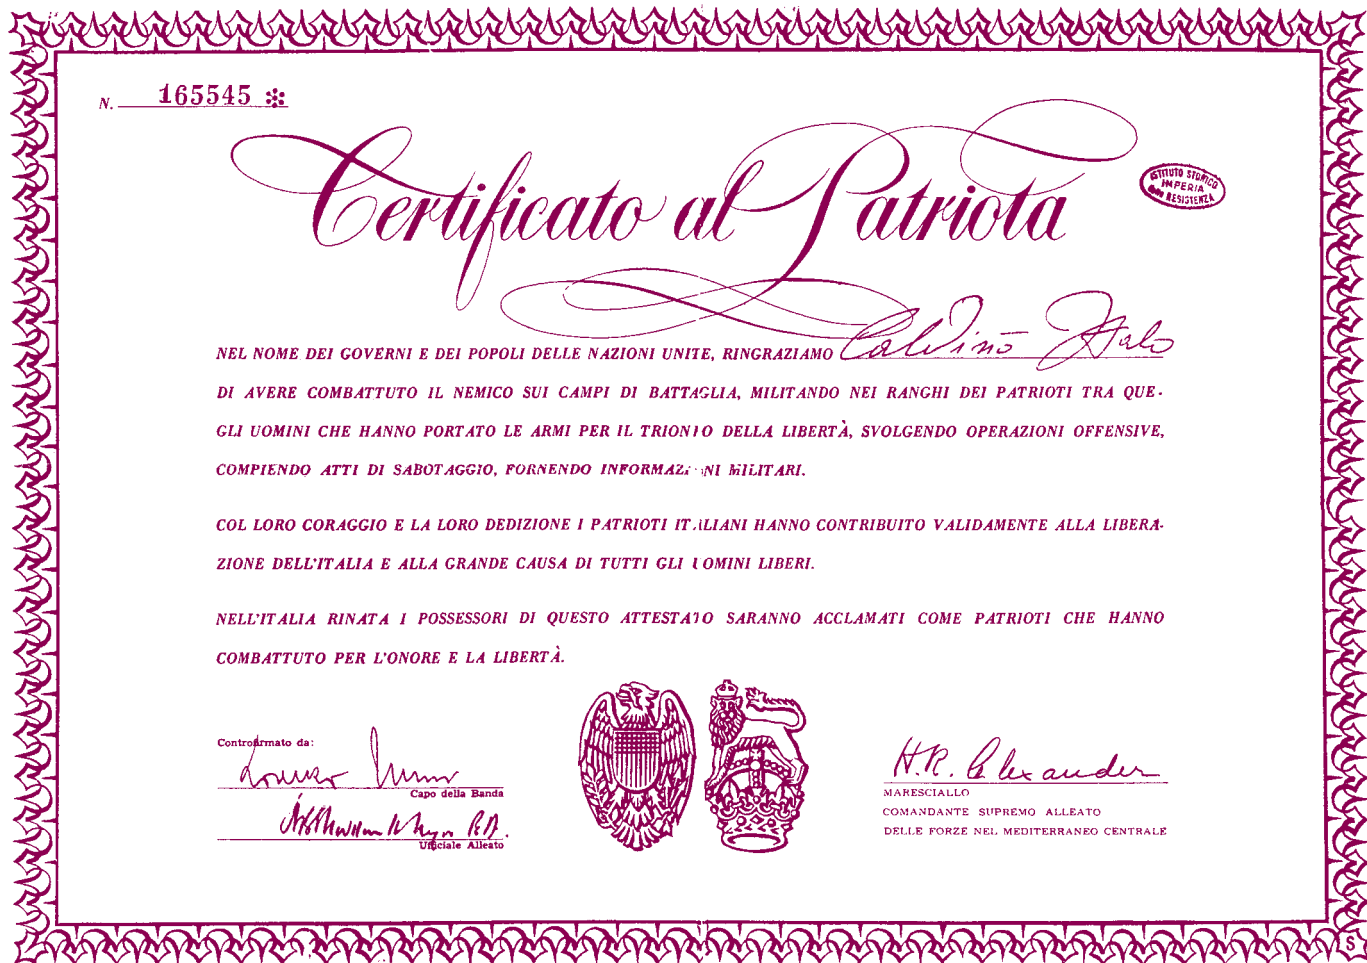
N. 165545

Certificato al Patriota

ISTITUTO STORICO IMPERIA RESISTENZA

NEL NOME DEI GOVERNI E DEI POPOLI DELLE NAZIONI UNITE, RINGRAZIAMO Calvino Italo DI AVERE COMBATTUTO IL NEMICO SUI CAMPI DI BATTAGLIA, MILITANDO NEI RANGHI DEI PATRIOTI TRA QUEGLI UOMINI CHE HANNO PORTATO LE ARMI PER IL TRIONFO DELLA LIBERTÀ, SVOLGENDO OPERAZIONI OFFENSIVE, COMPIENDO ATTI DI SABOTAGGIO, FORNENDO INFORMAZ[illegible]NI MILITARI.

COL LORO CORAGGIO E LA LORO DEDIZIONE I PATRIOTI ITALIANI HANNO CONTRIBUITO VALIDAMENTE ALLA LIBERAZIONE DELL'ITALIA E ALLA GRANDE CAUSA DI TUTTI GLI UOMINI LIBERI.

NELL'ITALIA RINATA I POSSESSORI DI QUESTO ATTESTATO SARANNO ACCLAMATI COME PATRIOTI CHE HANNO COMBATTUTO PER L'ONORE E LA LIBERTÀ.

Controfirmato da:
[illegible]
Capo della Banda
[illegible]
Ufficiale Alleato

H.R. Alexander
MARESCIALLO
COMANDANTE SUPREMO ALLEATO
DELLE FORZE NEL MEDITERRANEO CENTRALE

S